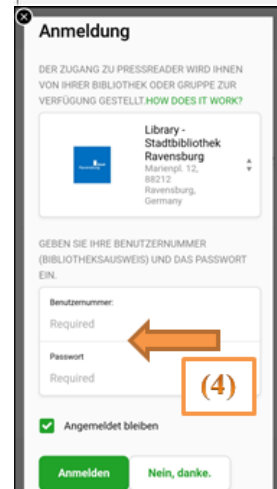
Anmeldung

DER ZUGANG ZU PRESSREADER WIRD IHNEN VON IHRER BIBLIOTHEK ODER GRUPPE ZUR VERFÜGUNG GESTELLT. HOW DOES IT WORK?

Library - Stadtbibliothek Ravensburg
Marienpl. 12, 88212 Ravensburg, Germany

GEBEN SIE IHRE BENUTZERNUMMER (BIBLIOTHEKSAUSWEIS) UND DAS PASSWORT EIN.

Benutzernummer:
Required

Passwort
Required

(4)

Angemeldet bleiben

Anmelden

Nein, danke.